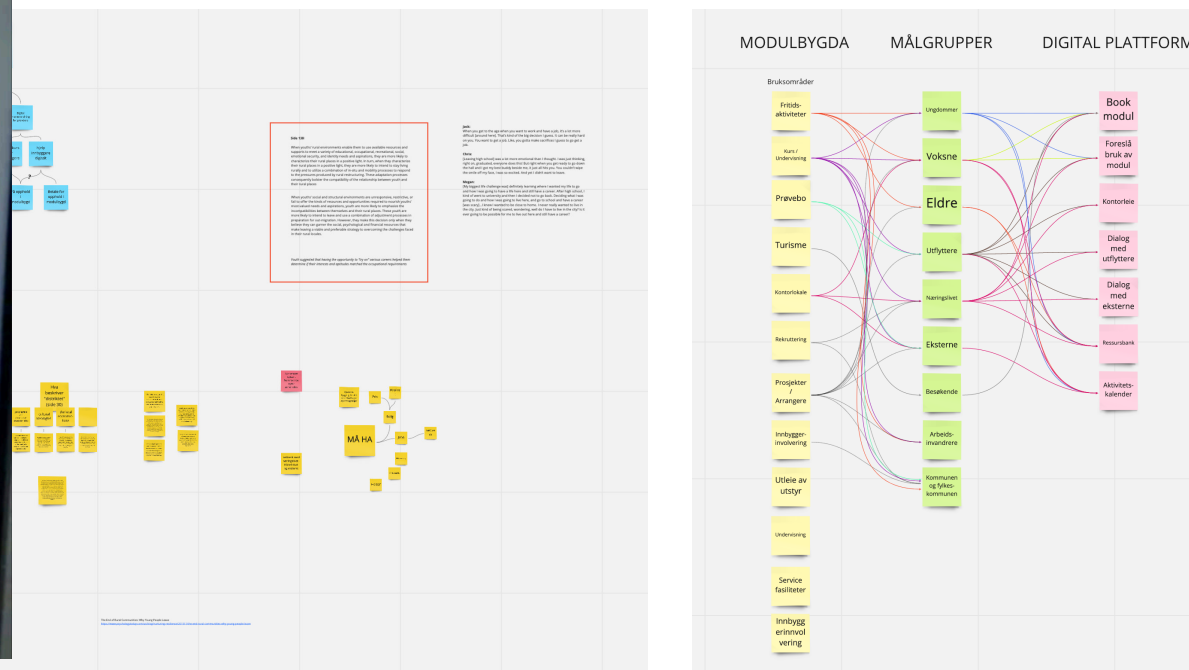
MÅ HA

MODULBYGDA

MÅLGRUPPER

DIGITAL PLATTFORM

Bruksområder

Fritids-aktiviteter

Kurs / Undervisning

Prøvebo

Turisme

Kontorlokale

Rekruttering

Prosjekter / Arrangere

Innbygger-involvering

Utleie av utstyr

Undervisning

Service fasiliteter

Innbygg erinnvol vering

Ungdommer

Voksne

Eldre

Utflyttere

Næringslivet

Eksterne

Besøkende

Arbeids-invandrere

Kommunen og fylkes-kommunen

Book modul

Foreslå bruk av modul

Kontorleie

Dialog med utflyttere

Dialog med eksterne

Ressursbank

Aktivitets-kalender